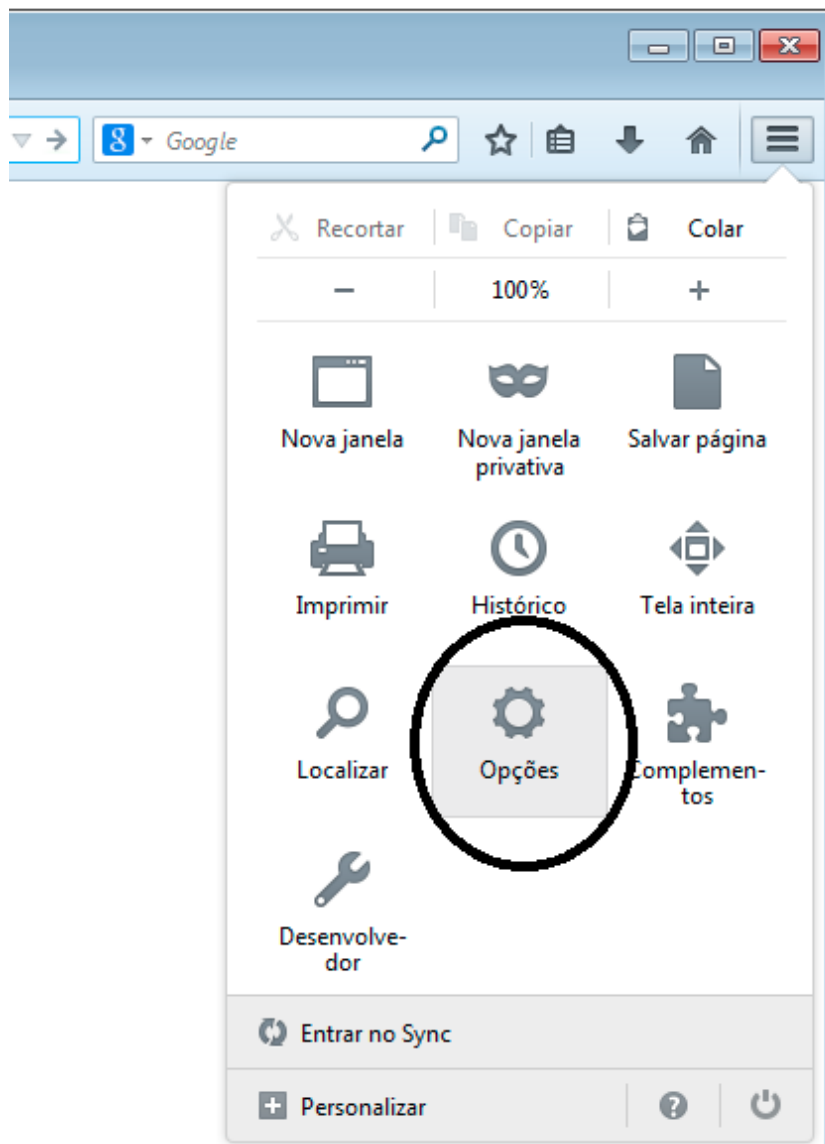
Google

Recortar | Copiar | Colar

– | 100% | +

Nova janela
Nova janela privativa
Salvar página

Imprimir
Histórico
Tela inteira

Localizar
Opções
Complementos

Desenvolvedor

Entrar no Sync

Personalizar